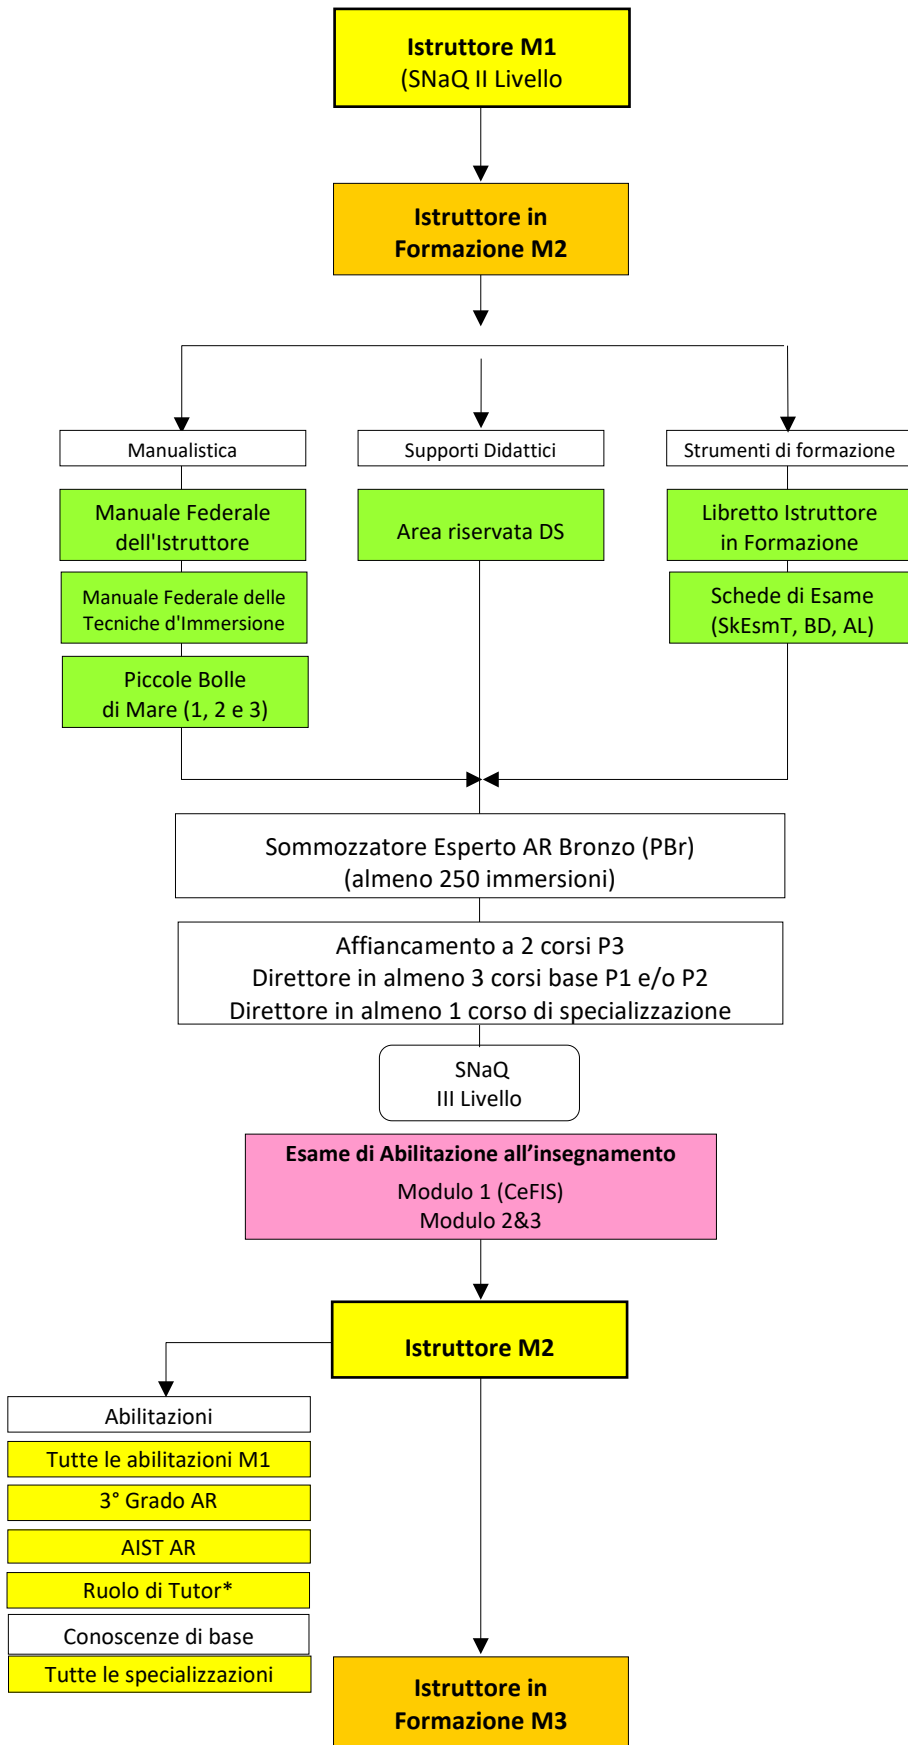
Istruttore M1
(SNaQ II Livello

Istruttore in Formazione M2

Manualistica

Supporti Didattici

Strumenti di formazione

Manuale Federale dell'Istruttore

Manuale Federale delle Tecniche d'Immersione

Piccole Bolle di Mare (1, 2 e 3)

Area riservata DS

Libretto Istruttore in Formazione

Schede di Esame (SkEsmT, BD, AL)

Sommozzatore Esperto AR Bronzo (PBr)
(almeno 250 immersioni)

Affiancamento a 2 corsi P3
Direttore in almeno 3 corsi base P1 e/o P2
Direttore in almeno 1 corso di specializzazione

SNaQ
III Livello

Esame di Abilitazione all'insegnamento
Modulo 1 (CeFIS)
Modulo 2&3

Istruttore M2

Abilitazioni
Tutte le abilitazioni M1
3° Grado AR
AIST AR
Ruolo di Tutor*
Conoscenze di base
Tutte le specializzazioni

Istruttore in Formazione M3